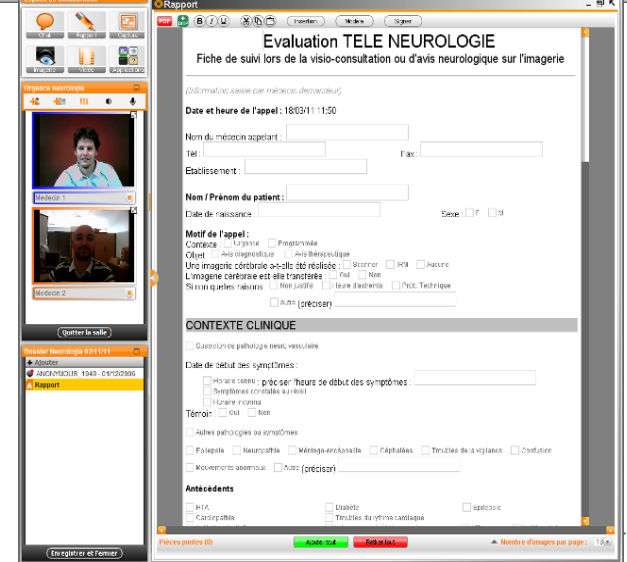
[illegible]
Oral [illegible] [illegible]
Imagerie Vidéo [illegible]
Urgence neurologie
Médecin 1
Médecin 2
Quitter la salle
Dossier Neurologie 02/11/11
Ajouter
ANONYMOUS 1949 - 01/12/2006
Rapport
Enregistrer et fermer

Rapport
PDF B I U Insertion Modèles Signer

Evaluation TELE NEUROLOGIE
Fiche de suivi lors de la visio-consultation ou d'avis neurologique sur l'imagerie

(Information saisie par médecin demandeur)

Date et heure de l'appel : 18/03/11 11:50

Nom du médecin appelant :
Tél :
Fax :
Etablissement :

Nom / Prénom du patient :
Date de naissance :
Sexe : F M

Motif de l'appel :
Contexte : Urgence Programmée
Objet : Avis diagnostique Avis thérapeutique
Une imagerie cérébrale a-t-elle été réalisée : Scanner IRM Aucune
L'imagerie cérébrale est elle transférée : Oui Non
Si non quelles raisons : Non justifié Heure d'astreinte Prob. Technique
Autre (préciser)

CONTEXTE CLINIQUE

Suspicion de pathologie neuro vasculaire

Date de début des symptômes :
Horaire connu : préciser l'heure de début des symptômes :
Symptômes constatés au réveil
Horaire inconnu
Témoin : Oui Non

Autres pathologies ou symptômes

Epilepsie Neuropathie Méningo-encéphalite Céphalées Troubles de la vigilance Confusion
Mouvements anormaux Autre (préciser)

Antécédents
HTA Diabète Epilepsie
Cardiopathie Troubles du rythme cardiaque

Pièces jointes (0)
Ajouter tout
Retirer tous
Nombre d'images par page : 1